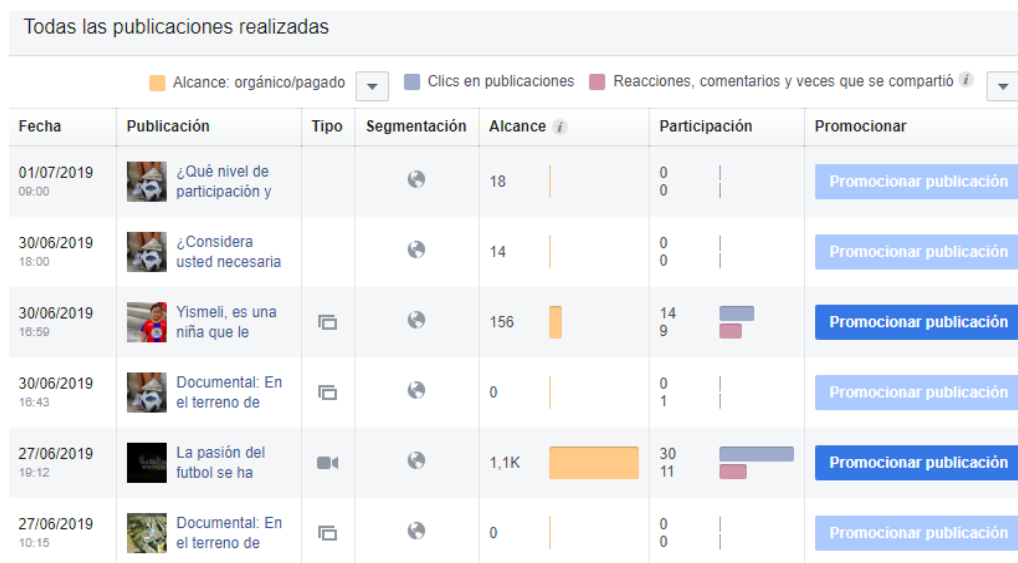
Todas las publicaciones realizadas

Alcance: orgánico/pagado
Clics en publicaciones
Reacciones, comentarios y veces que se compartió

| Fecha | Publicación | Tipo | Segmentación | Alcance | Participación | Promocionar |
|---|---|---|---|---|---|---|
| 01/07/2019 09:00 | ¿Qué nivel de participación y | | | 18 | 0 0 | Promocionar publicación |
| 30/06/2019 18:00 | ¿Considera usted necesaria | | | 14 | 0 0 | Promocionar publicación |
| 30/06/2019 16:59 | Yismeli, es una niña que le | | | 156 | 14 9 | Promocionar publicación |
| 30/06/2019 16:43 | Documental: En el terreno de | | | 0 | 0 1 | Promocionar publicación |
| 27/06/2019 19:12 | La pasión del futbol se ha | | | 1,1K | 30 11 | Promocionar publicación |
| 27/06/2019 10:15 | Documental: En el terreno de | | | 0 | 0 0 | Promocionar publicación |